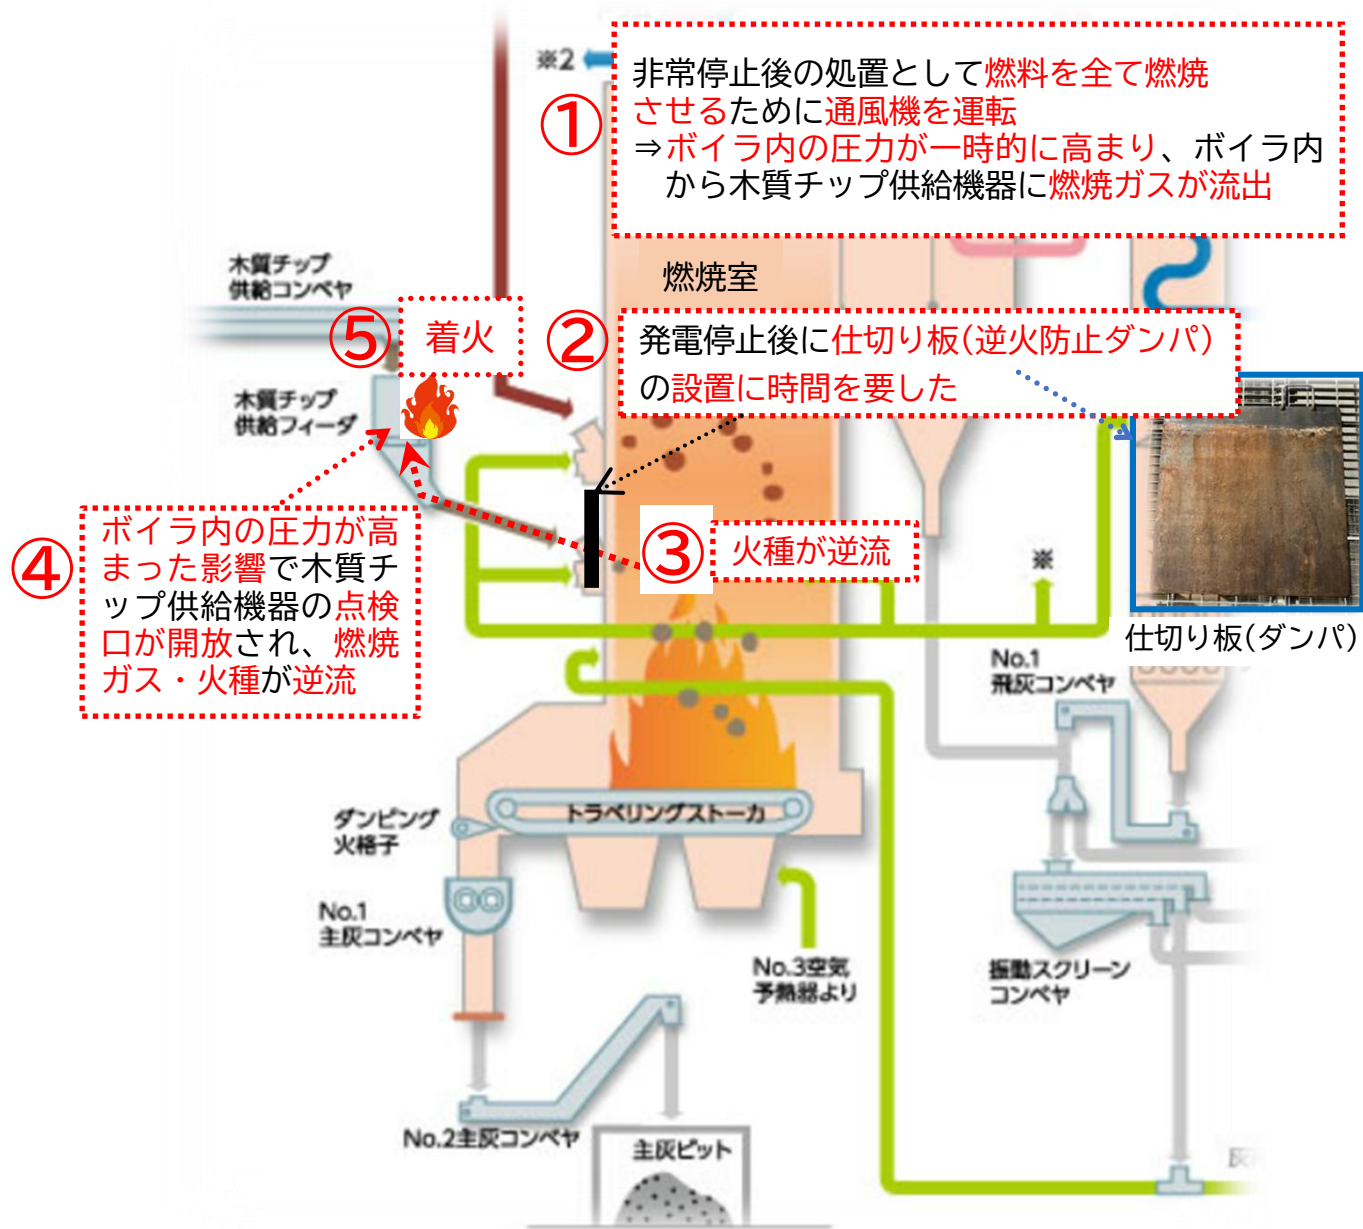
※2

①
非常停止後の処置として燃料を全て燃焼させるために通風機を運転
⇒ボイラ内の圧力が一時的に高まり、ボイラ内から木質チップ供給機器に燃焼ガスが流出

燃焼室

木質チップ供給コンベヤ

⑤ 着火

② 発電停止後に仕切り板(逆火防止ダンパ)の設置に時間を要した

木質チップ供給フィーダ

③ 火種が逆流

④ ボイラ内の圧力が高まった影響で木質チップ供給機器の点検口が開放され、燃焼ガス・火種が逆流

※

仕切り板(ダンパ)

No.1 飛灰コンベヤ

トラベリングストーカ

ダンピング火格子

No.1 主灰コンベヤ

No.3空気予熱器より

振動スクリーンコンベヤ

No.2主灰コンベヤ

主灰ピット

灰